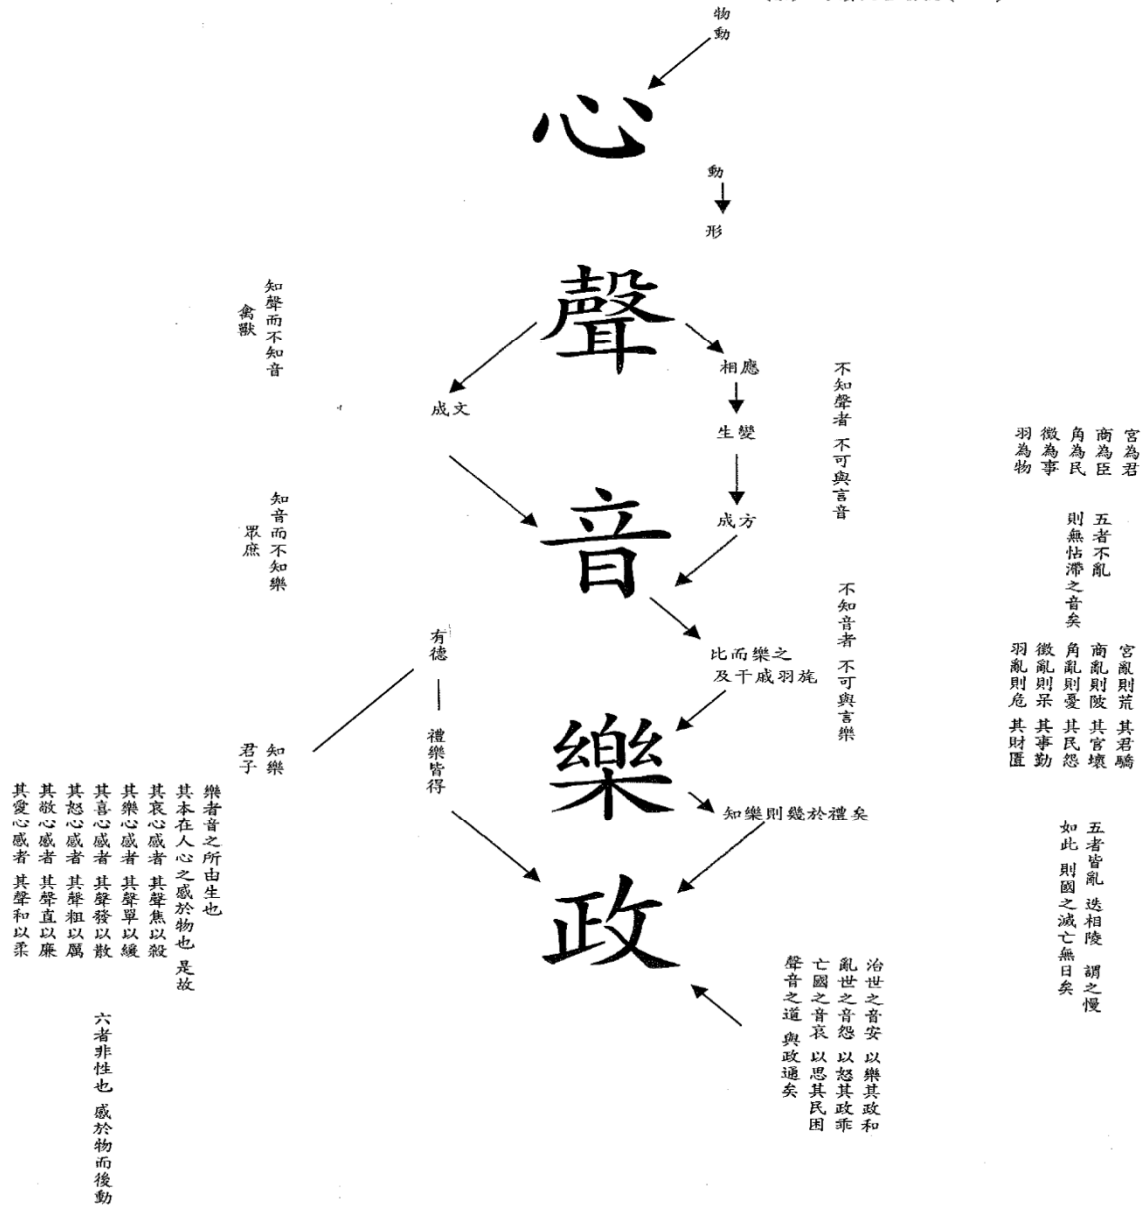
物動

心

動
形

聲

知聲而不知音
禽獸

相應
生變
成方

成文

不知聲者 不可與言音

音

知音而不知樂
眾庶

不知音者 不可與言樂

比而樂之
及干戚羽旄

有德

禮樂皆得

知樂
君子

樂

知樂則幾於禮矣

政

宮為君
商為臣
角為民
徵為事
羽為物

五者不亂
則無怗滯之音矣

宮亂則荒 其君驕
商亂則陂 其官壞
角亂則憂 其民怨
徵亂則哀 其事勤
羽亂則危 其財匱

五者皆亂 迭相陵 謂之慢
如此 則國之滅亡無日矣

治世之音安 以樂其政和
亂世之音怨 以怒其政乖
亡國之音哀 以思其民困
聲音之道 與政通矣

樂者音之所由生也
其本在人心之感於物也 是故
其哀心感者 其聲噍以殺
其樂心感者 其聲嘽以緩
其喜心感者 其聲發以散
其怒心感者 其聲粗以厲
其敬心感者 其聲直以廉
其愛心感者 其聲和以柔

六者非性也 感於物而後動